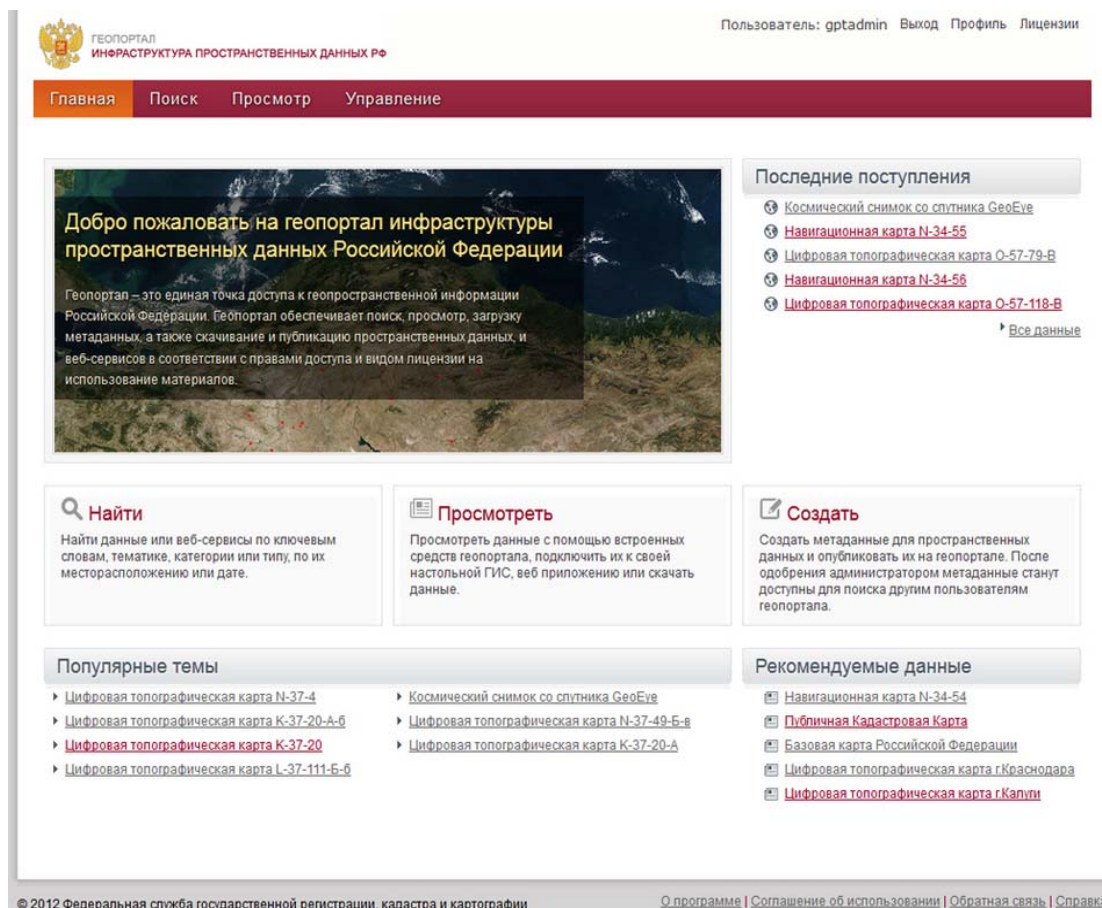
ГЕОПОРТАЛ
ИНФРАСТРУКТУРА ПРОСТРАНСТВЕННЫХ ДАННЫХ РФ

Пользователь: gptadmin Выход Профиль Лицензии

Главная Поиск Просмотр Управление

Добро пожаловать на геопортал инфраструктуры пространственных данных Российской Федерации

Геопортал – это единая точка доступа к геопространственной информации Российской Федерации. Геопортал обеспечивает поиск, просмотр, загрузку метаданных, а также скачивание и публикацию пространственных данных, и веб-сервисов в соответствии с правами доступа и видом лицензии на использование материалов.

Последние поступления
Космический снимок со спутника GeoEye
Навигационная карта N-34-55
Цифровая топографическая карта O-57-79-B
Навигационная карта N-34-56
Цифровая топографическая карта O-57-118-B
Все данные

Найти
Найти данные или веб-сервисы по ключевым словам, тематике, категории или типу, по их месторасположению или дате.

Просмотреть
Просмотреть данные с помощью встроенных средств геопортала, подключить их к своей настольной ГИС, веб приложению или скачать данные.

Создать
Создать метаданные для пространственных данных и опубликовать их на геопортале. После одобрения администратором метаданные станут доступны для поиска другим пользователям геопортала.

Популярные темы
Цифровая топографическая карта N-37-4
Цифровая топографическая карта K-37-20-A-б
Цифровая топографическая карта K-37-20
Цифровая топографическая карта L-37-111-Б-б
Космический снимок со спутника GeoEye
Цифровая топографическая карта N-37-49-Б-в
Цифровая топографическая карта K-37-20-A

Рекомендуемые данные
Навигационная карта N-34-54
Публичная Кадастровая Карта
Базовая карта Российской Федерации
Цифровая топографическая карта г.Краснодара
Цифровая топографическая карта г.Калуги

© 2012 Федеральная служба государственной регистрации, кадастра и картографии
О программе | Соглашение об использовании | Обратная связь | Справка